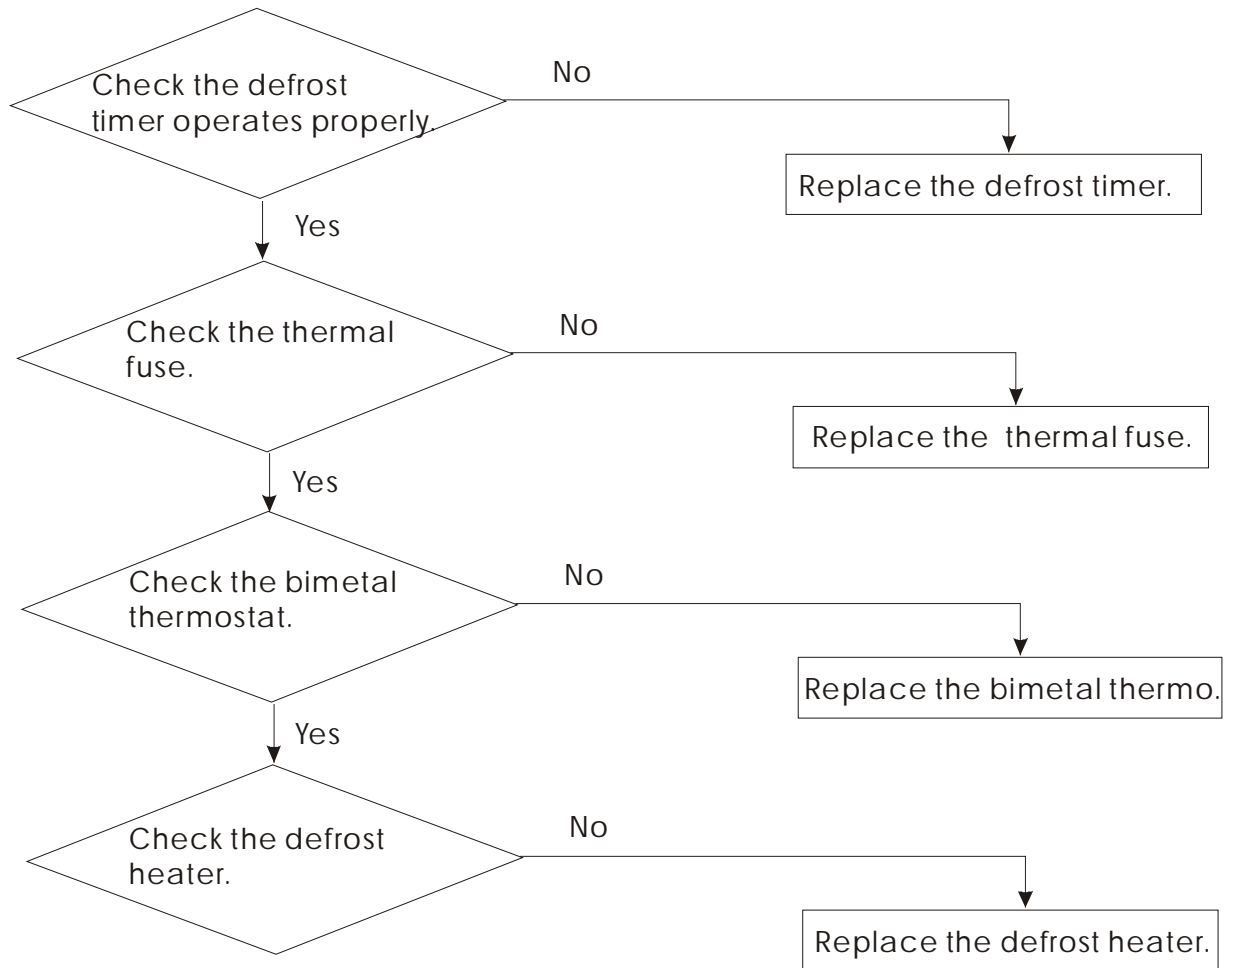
Check the defrost timer operates properly.

No

Replace the defrost timer.

Yes

Check the thermal fuse.

No

Replace the thermal fuse.

Yes

Check the bimetal thermostat.

No

Replace the bimetal thermo.

Yes

Check the defrost heater.

No

Replace the defrost heater.